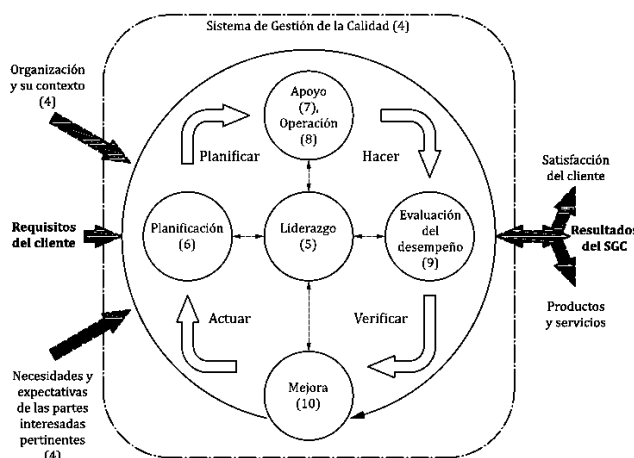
Sistema de Gestión de la Calidad (4)

Organización y su contexto (4)

Requisitos del cliente

Necesidades y expectativas de las partes interesadas pertinentes (4)

Apoyo (7), Operación (8)

Planificar

Hacer

Planificación (6)

Liderazgo (5)

Evaluación del desempeño (9)

Actuar

Verificar

Mejora (10)

Satisfacción del cliente

Resultados del SGC

Productos y servicios